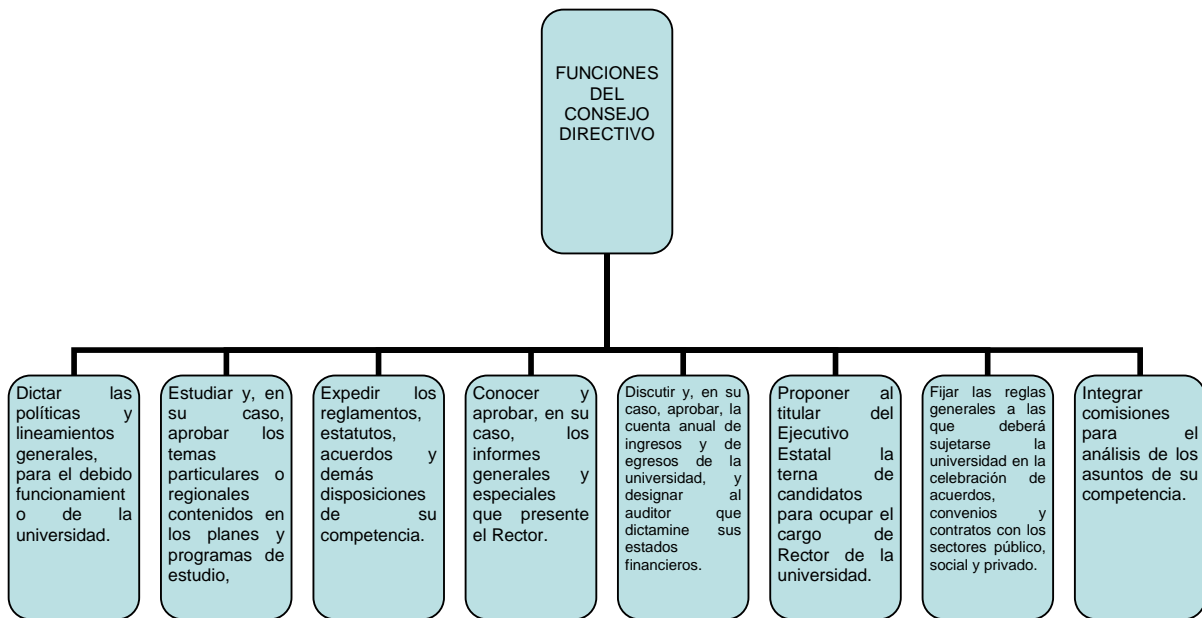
FUNCIONES DEL CONSEJO DIRECTIVO

Dictar las políticas y lineamientos generales, para el debido funcionamiento de la universidad.

Estudiar y, en su caso, aprobar los temas particulares o regionales contenidos en los planes y programas de estudio,

Expedir los reglamentos, estatutos, acuerdos y demás disposiciones de su competencia.

Conocer y aprobar, en su caso, los informes generales y especiales que presente el Rector.

Discutir y, en su caso, aprobar, la cuenta anual de ingresos y de egresos de la universidad, y designar al auditor que dictamine sus estados financieros.

Proponer al titular del Ejecutivo Estatal la terna de candidatos para ocupar el cargo de Rector de la universidad.

Fijar las reglas generales a las que deberá sujetarse la universidad en la celebración de acuerdos, convenios y contratos con los sectores público, social y privado.

Integrar comisiones para el análisis de los asuntos de su competencia.